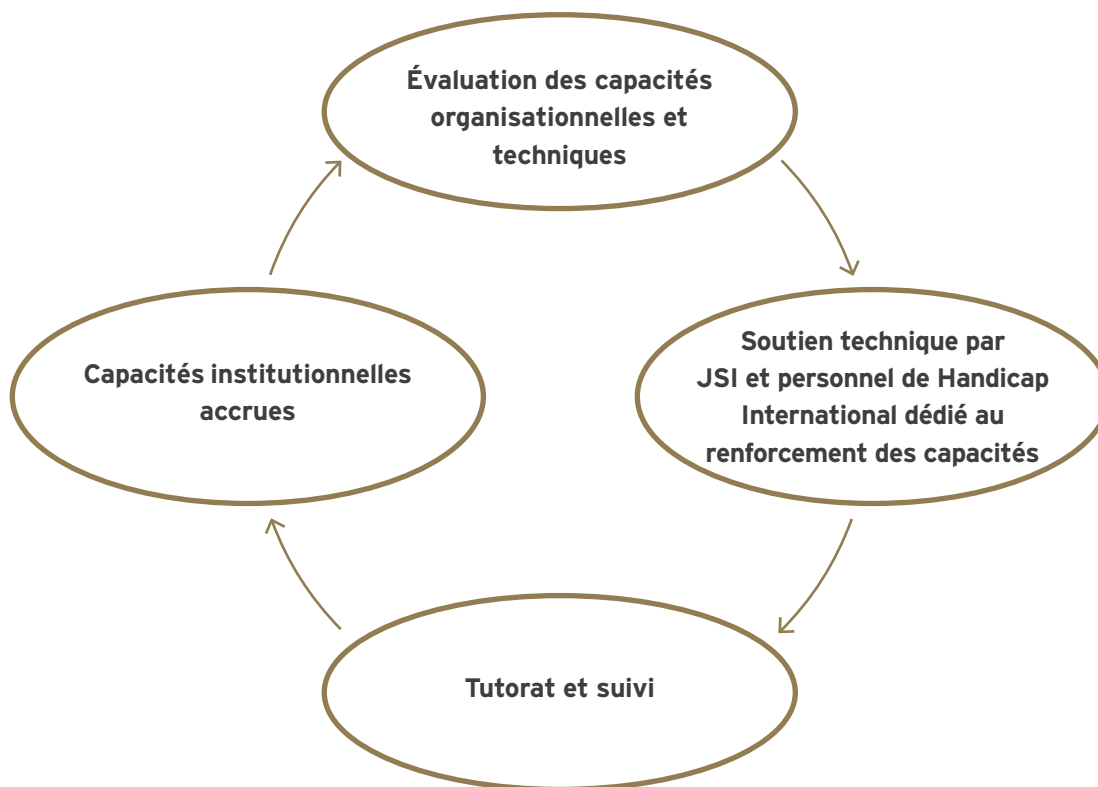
Évaluation des capacités organisationnelles et techniques

Soutien technique par JSI et personnel de Handicap International dédié au renforcement des capacités

Tutorat et suivi

Capacités institutionnelles accrues